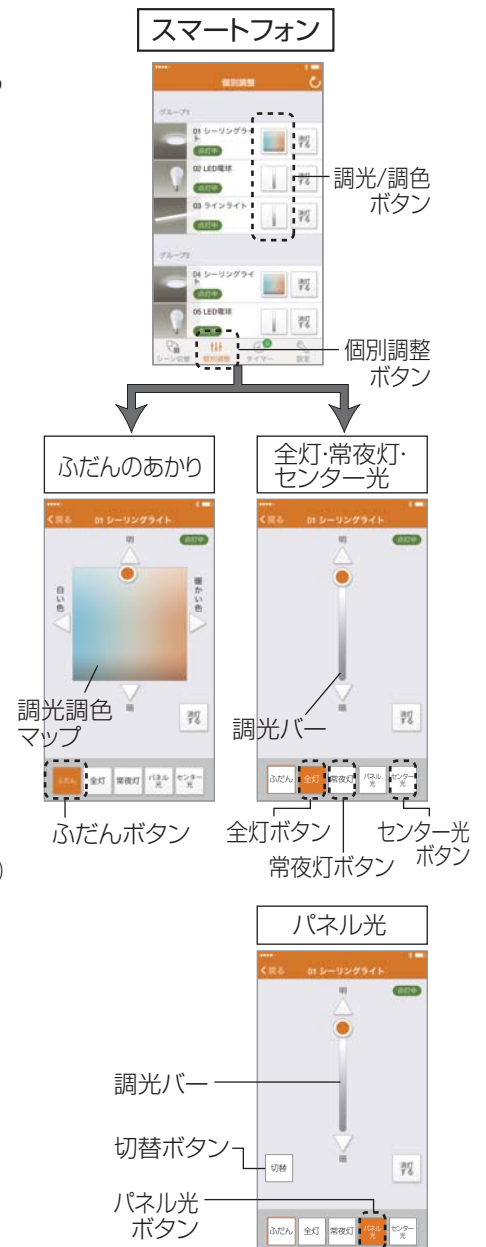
スマートフォン

個別調整

グループ1

01 シーリングライト

点灯中

02 LED電球

点灯中

03 ラインライト

点灯中

グループ2

04 シーリングライト

05 LED電球

消灯する

シーン切替 個別調整 タイマー 設定

調光/調色ボタン

個別調整ボタン

ふだんのあかり

全灯·常夜灯·センター光

戻る 01 シーリングライト 点灯中

明

白い色

暖かい色

暗

消灯する

ふだん 全灯 常夜灯 パネル光 センター光

調光調色マップ

ふだんボタン

調光バー

全灯ボタン

常夜灯ボタン

センター光ボタン

パネル光

戻る 01 シーリングライト 点灯中

明

暗

切替

消灯する

ふだん 全灯 常夜灯 パネル光 センター光

調光バー

切替ボタン

パネル光ボタン